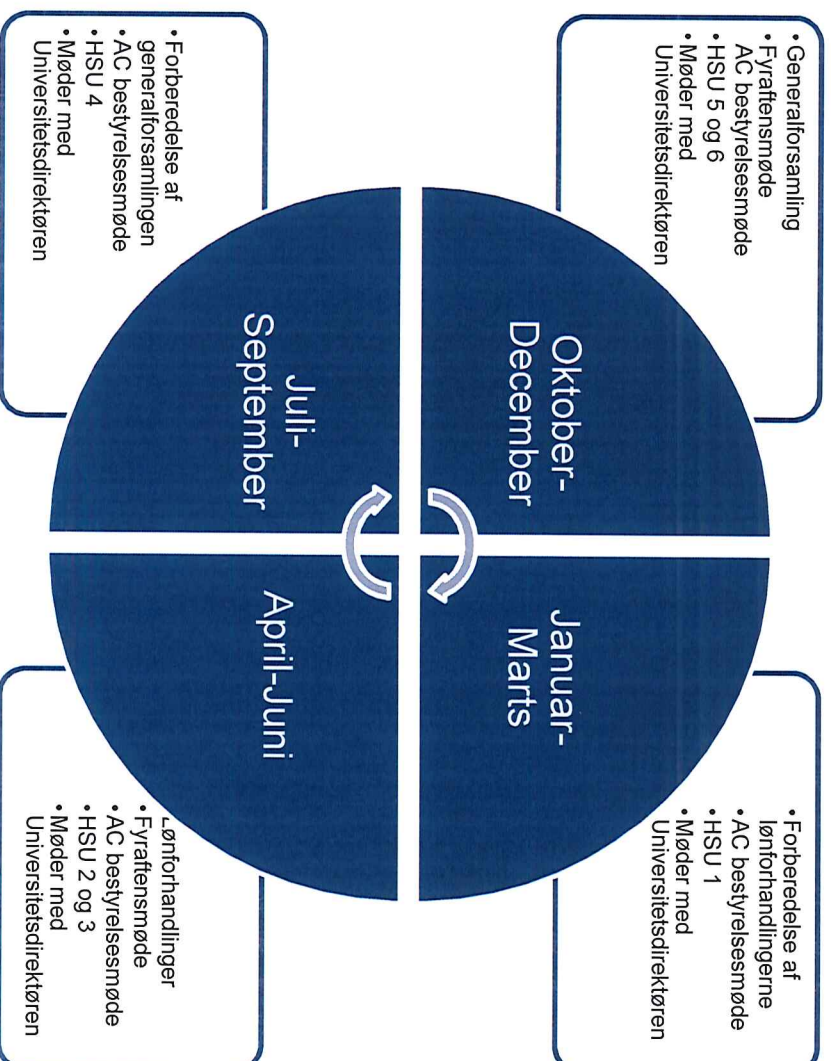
• Generalforsamling
• Fyraftensmøde
AC bestyrelsesmøde
• HSU 5 og 6
• Møder med Universitetsdirektøren

Oktober-December

• Forberedelse af lønforhandlingerne
• AC bestyrelsesmøde
• HSU 1
• Møder med Universitetsdirektøren

Januar-Marts

• Lønforhandlinger
• Fyraftensmøde
• AC bestyrelsesmøde
• HSU 2 og 3
• Møder med Universitetsdirektøren

April-Juni

• Forberedelse af generalforsamlingen
• AC bestyrelsesmøde
• HSU 4
• Møder med Universitetsdirektøren

Juli-September